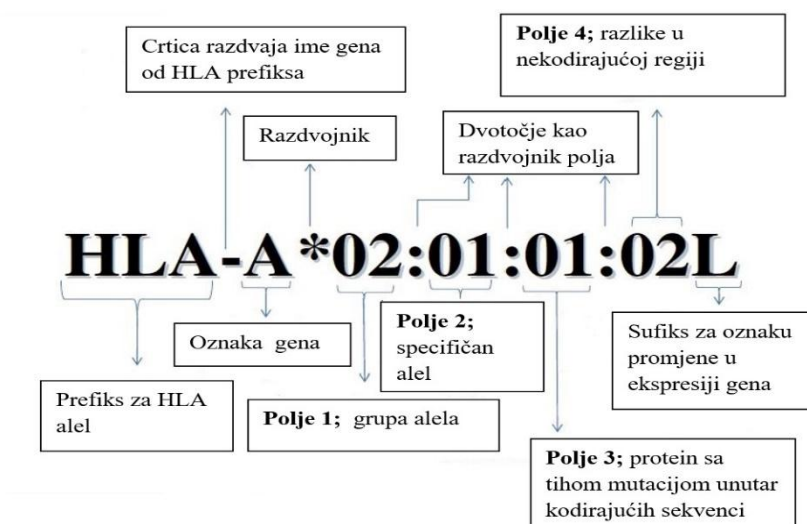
Crtica razdvaja ime gena od HLA prefiksa

**Polje 4;** razlike u nekodirajućoj regiji

Razdvojnik

Dvotočje kao razdvojnik polja

HLA-A*02:01:01:02L

Oznaka gena

**Polje 2;** specifičan alel

Sufiks za oznaku promjene u ekspresiji gena

Prefiks za HLA alel

**Polje 1;** grupa alela

**Polje 3;** protein sa tihom mutacijom unutar kodirajućih sekvenci